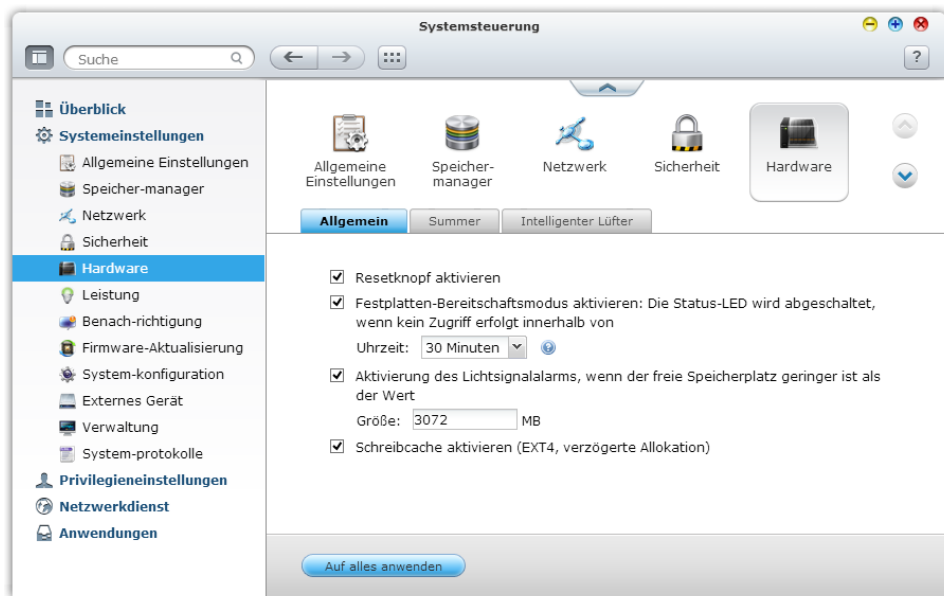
Systemsteuerung

Suche

?

Überblick
Systemeinstellungen
Allgemeine Einstellungen
Speicher-manager
Netzwerk
Sicherheit
Hardware
Leistung
Benach-richtigung
Firmware-Aktualisierung
System-konfiguration
Externes Gerät
Verwaltung
System-protokolle
Privilegieneinstellungen
Netzwerkdienst
Anwendungen

Allgemeine Einstellungen
Speicher-manager
Netzwerk
Sicherheit
Hardware

Allgemein
Summer
Intelligenter Lüfter

Resetknopf aktivieren
Festplatten-Bereitschaftsmodus aktivieren: Die Status-LED wird abgeschaltet, wenn kein Zugriff erfolgt innerhalb von
Uhrzeit: 30 Minuten
Aktivierung des Lichtsignalalarms, wenn der freie Speicherplatz geringer ist als der Wert
Größe: 3072 MB
Schreibcache aktivieren (EXT4, verzögerte Allokation)

Auf alles anwenden